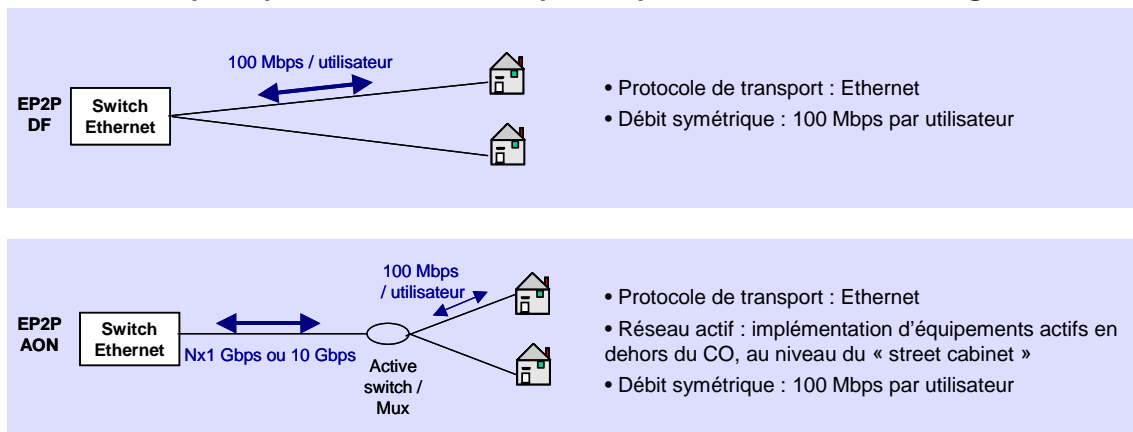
EP2P DF

Switch Ethernet

100 Mbps / utilisateur

• Protocole de transport : Ethernet

• Débit symétrique : 100 Mbps par utilisateur

EP2P AON

Switch Ethernet

Nx1 Gbps ou 10 Gbps

Active switch / Mux

100 Mbps / utilisateur

• Protocole de transport : Ethernet

• Réseau actif : implémentation d'équipements actifs en dehors du CO, au niveau du « street cabinet »

• Débit symétrique : 100 Mbps par utilisateur